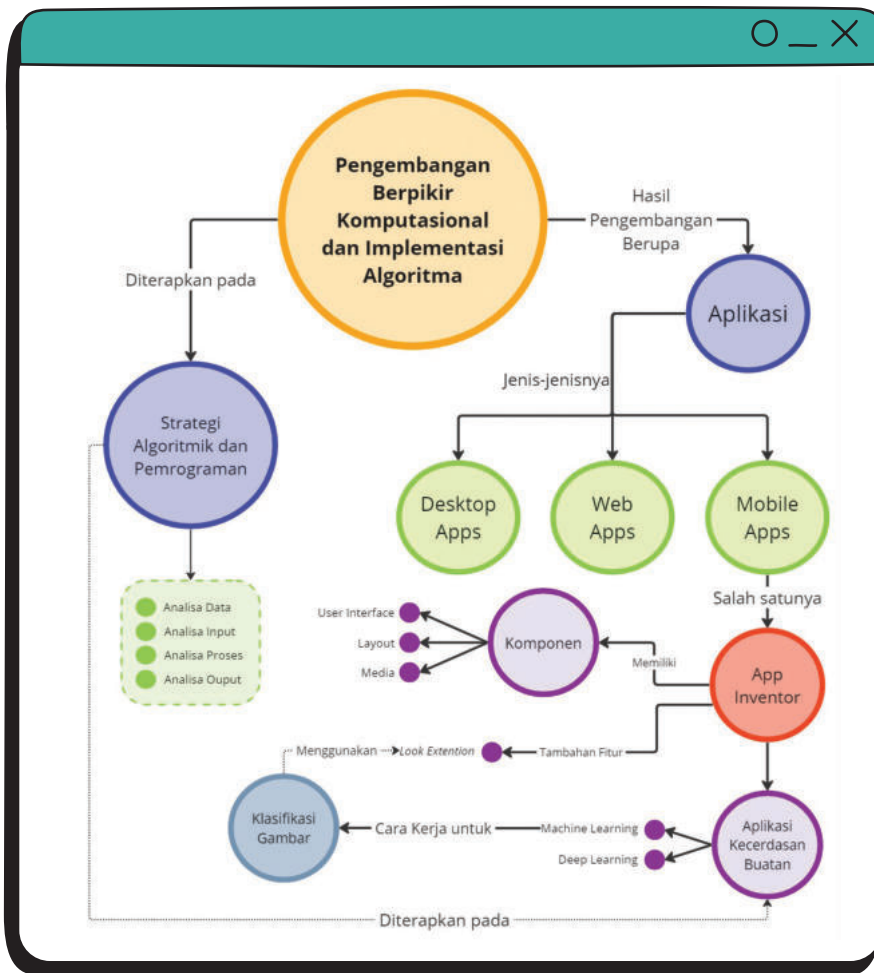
Pengembangan Berpikir Komputasional dan Implementasi Algoritma

Diterapkan pada

Hasil Pengembangan Berupa

Aplikasi

Jenis-jenisnya

Strategi Algoritmik dan Pemrograman

Desktop Apps

Web Apps

Mobile Apps

Analisa Data
Analisa Input
Analisa Proses
Analisa Ouput

Salah satunya

User Interface
Layout
Media

Komponen

Memiliki

App Inventor

Menggunakan Look Extention

Tambahan Fitur

Klasifikasi Gambar

Cara Kerja untuk

Machine Learning
Deep Learning

Aplikasi Kecerdasan Buatan

Diterapkan pada